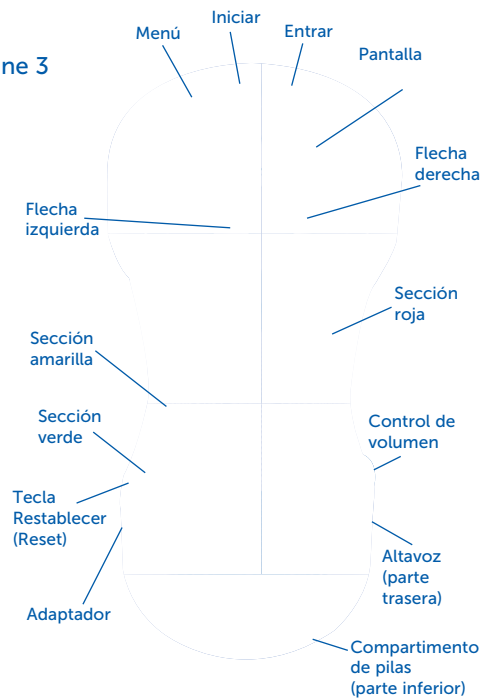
ne 3

Menú

Iniciar

Entrar

Pantalla

Flecha derecha

Flecha izquierda

Sección roja

Sección amarilla

Sección verde

Control de volumen

Tecla Restablecer (Reset)

Altavoz (parte trasera)

Adaptador

Compartimento de pilas (parte inferior)